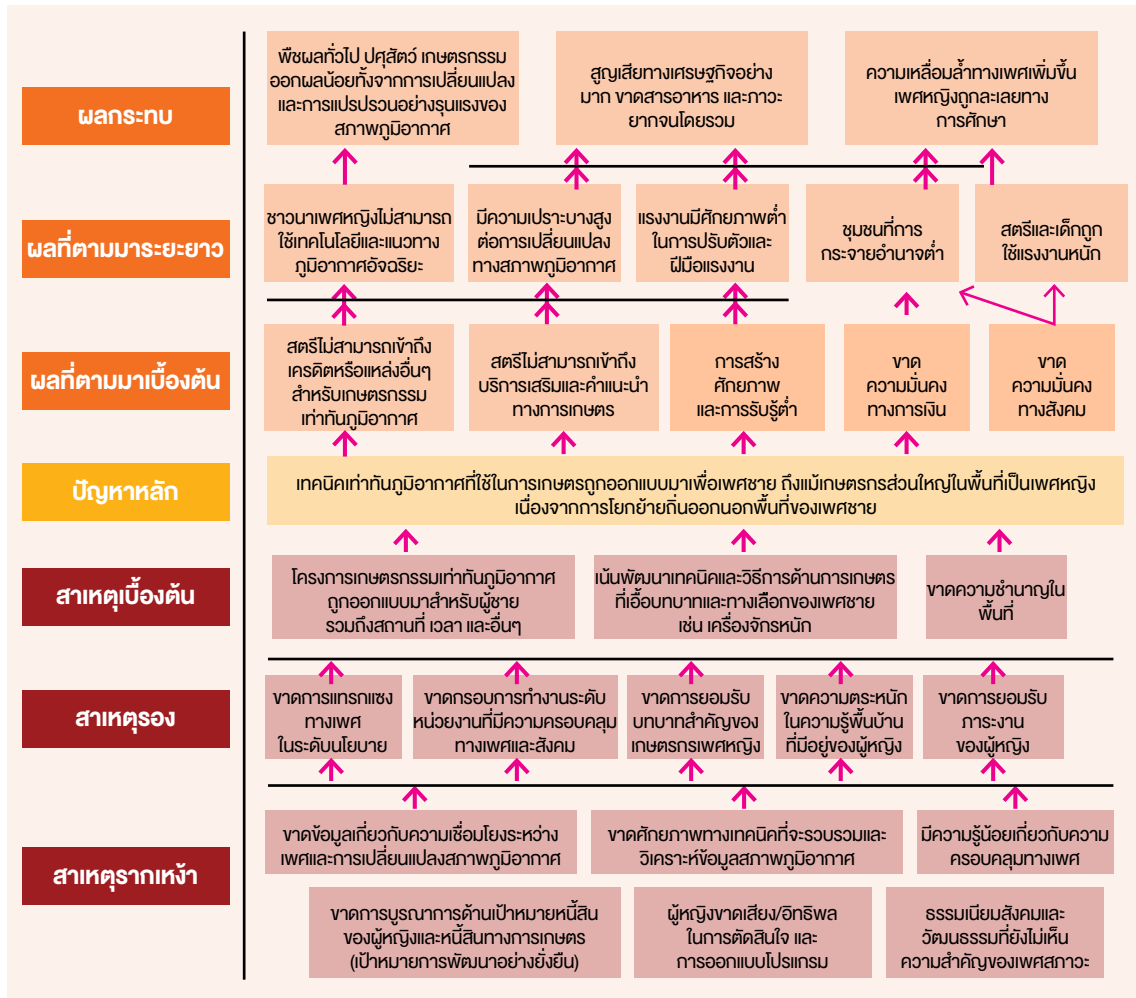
ผลกระทบ

พืชผลทั่วไป ปศุสัตว์ เกษตรกรรม ออกผลน้อยทั้งจากการเปลี่ยนแปลง และการแปรปรวนอย่างรุนแรงของสภาพภูมิอากาศ

สูญเสียทางเศรษฐกิจอย่างมาก ขาดสารอาหาร และภาวะยากจนโดยรวม

ความเหลื่อมล้ำทางเพศเพิ่มขึ้น เพศหญิงถูกละเลยทางการศึกษา

ผลที่ตามมาระยะยาว

ชาวนาเพศหญิงไม่สามารถใช้เทคโนโลยีและแนวทางภูมิอากาศอัจฉริยะ

มีความเปราะบางสูงต่อการเปลี่ยนแปลงทางสภาพภูมิอากาศ

แรงงานมีศักยภาพต่ำในการปรับตัวและฝีมือแรงงาน

ชุมชนที่การกระจายอำนาจต่ำ

สตรีและเด็กถูกใช้แรงงานหนัก

ผลที่ตามมาเบื้องต้น

สตรีไม่สามารถเข้าถึงเครดิตหรือแหล่งอื่นๆ สำหรับเกษตรกรรมเท่าทันภูมิอากาศ

สตรีไม่สามารถเข้าถึงบริการเสริมและคำแนะนำทางการเกษตร

การสร้างศักยภาพและการรับรู้ต่ำ

ขาดความมั่นคงทางการเงิน

ขาดความมั่นคงทางสังคม

ปัญหาหลัก

เทคนิคเท่าทันภูมิอากาศที่ใช้ในการเกษตรถูกออกแบบมาเพื่อเพศชาย ถึงแม้เกษตรกรส่วนใหญ่ในพื้นที่เป็นเพศหญิง เนื่องจากการโยกย้ายถิ่นออกนอกพื้นที่ของเพศชาย

สาเหตุเบื้องต้น

โครงการเกษตรกรรมเท่าทันภูมิอากาศถูกออกแบบมาสำหรับผู้ชาย รวมถึงสถานที่ เวลา และอื่นๆ

เน้นพัฒนาเทคนิคและวิธีการด้านการเกษตรที่เอื้อบทบาทและทางเลือกของเพศชาย เช่น เครื่องจักรหนัก

ขาดความชำนาญในพื้นที่

สาเหตุรอง

ขาดการแทรกแซงทางเพศในระดับนโยบาย

ขาดกรอบการทำงานระดับหน่วยงานที่มีความครอบคลุมทางเพศและสังคม

ขาดการยอมรับบทบาทสำคัญของเกษตรกรเพศหญิง

ขาดความตระหนักในความรู้พื้นบ้านที่มีอยู่ของผู้หญิง

ขาดการยอมรับภาระงานของผู้หญิง

สาเหตุรากเหง้า

ขาดข้อมูลเกี่ยวกับความเชื่อมโยงระหว่างเพศและการเปลี่ยนแปลงสภาพภูมิอากาศ

ขาดศักยภาพทางเทคนิคที่จะรวบรวมและวิเคราะห์ข้อมูลสภาพภูมิอากาศ

มีความรู้น้อยเกี่ยวกับความครอบคลุมทางเพศ

ขาดการบูรณาการด้านเป้าหมายหนี้สินของผู้หญิงและหนี้สินทางการเกษตร (เป้าหมายการพัฒนาอย่างยั่งยืน)

ผู้หญิงขาดเสียง/อิทธิพลในการตัดสินใจ และการออกแบบโปรแกรม

ธรรมเนียมสังคมและวัฒนธรรมที่ยังไม่เห็นความสำคัญของเพศสภาวะ